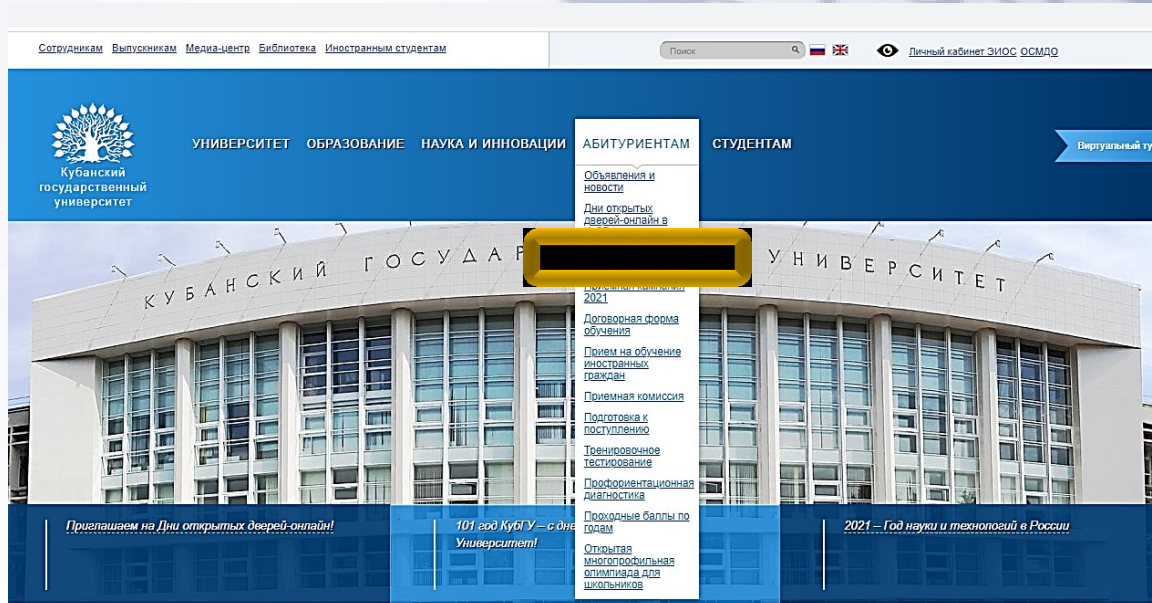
Сотрудникам Выпускникам Медиа-центр Библиотека Иностранным студентам

Поиск

Личный кабинет ЭИОС ОСМДО

Кубанский государственный университет

УНИВЕРСИТЕТ ОБРАЗОВАНИЕ НАУКА И ИННОВАЦИИ АБИТУРИЕНТАМ СТУДЕНТАМ

Виртуальный ту

Объявления и новости

Дни открытых дверей-онлайн в

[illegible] 2021

Договорная форма обучения

Прием на обучение иностранных граждан

Приемная комиссия

Подготовка к поступлению

Тренировочное тестирование

Профориентационная диагностика

Проходные баллы по годам

Открытая многопрофильная олимпиада для школьников

КУБАНСКИЙ ГОСУДАР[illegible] УНИВЕРСИТЕТ

Приглашаем на Дни открытых дверей-онлайн!

101 год КубГУ – с дне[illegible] Университет!

2021 – Год науки и технологий в России